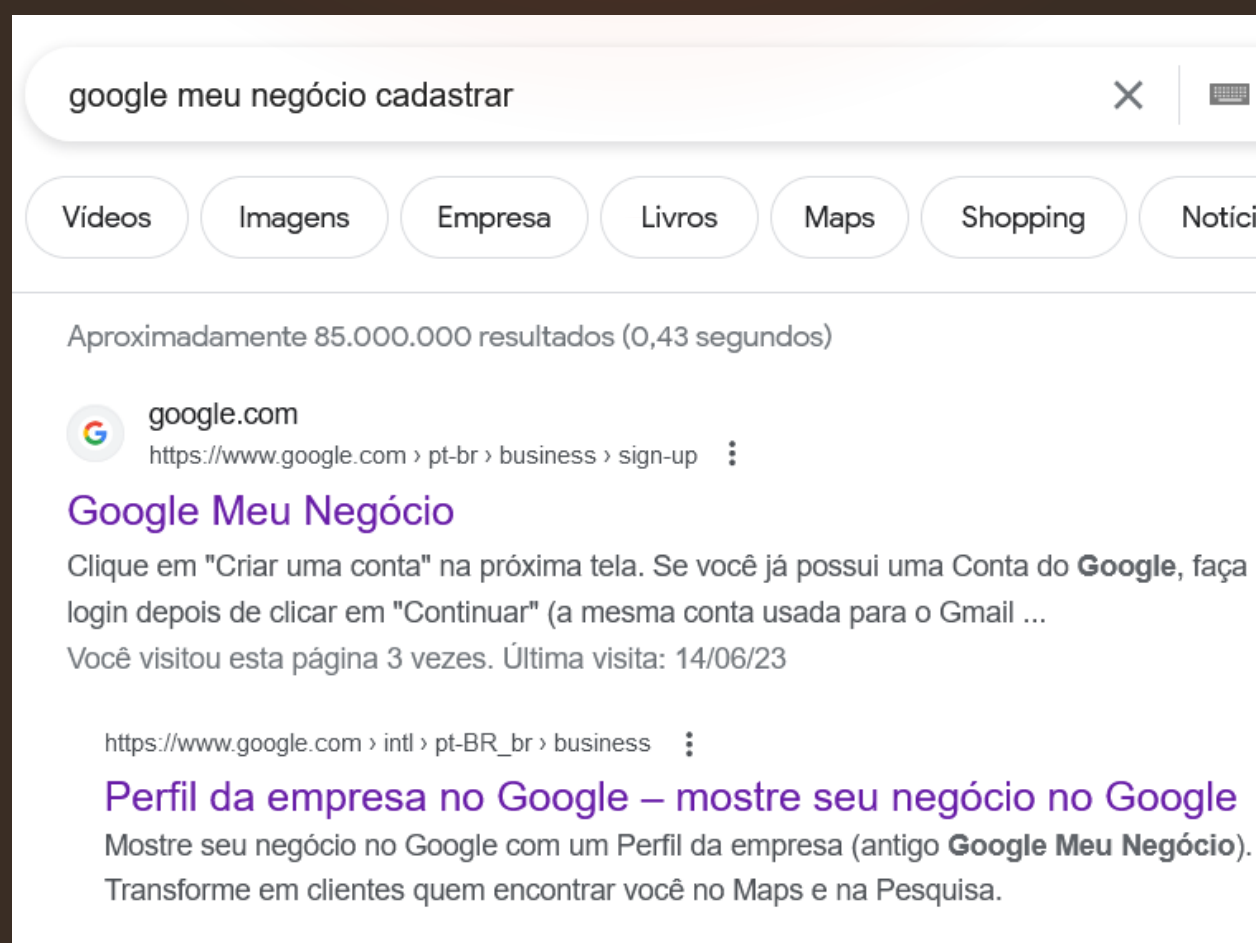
google meu negócio cadastrar

Vídeos Imagens Empresa Livros Maps Shopping Notíci

Aproximadamente 85.000.000 resultados (0,43 segundos)

google.com
https://www.google.com › pt-br › business › sign-up

Google Meu Negócio

Clique em "Criar uma conta" na próxima tela. Se você já possui uma Conta do Google, faça login depois de clicar em "Continuar" (a mesma conta usada para o Gmail ...

Você visitou esta página 3 vezes. Última visita: 14/06/23

https://www.google.com › intl › pt-BR_br › business

Perfil da empresa no Google – mostre seu negócio no Google

Mostre seu negócio no Google com um Perfil da empresa (antigo Google Meu Negócio). Transforme em clientes quem encontrar você no Maps e na Pesquisa.